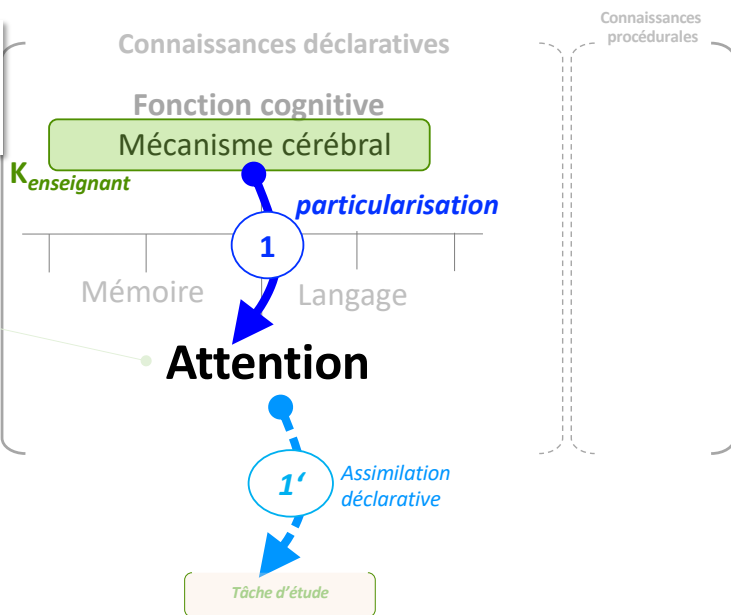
Connaissances déclaratives

Connaissances procédurales

Fonction cognitive

Mécanisme cérébral

$K_{enseignant}$

particularisation

1

Mémoire

Langage

Attention

1'

Assimilation déclarative

Tâche d'étude